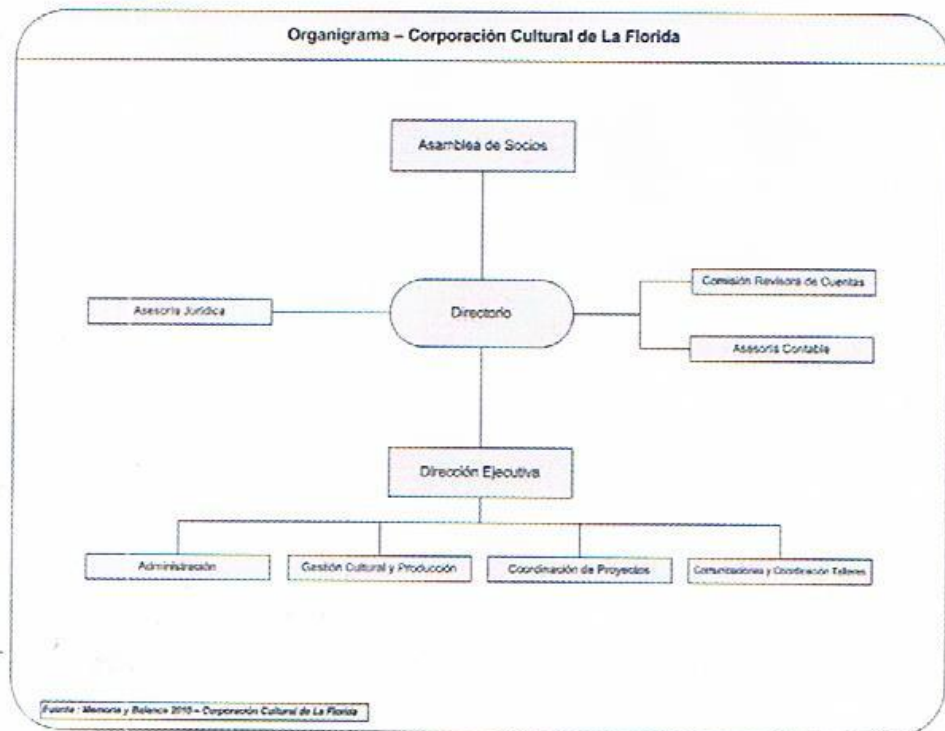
Organigrama – Corporación Cultural de La Florida

Asamblea de Socios

Asesoría Jurídica

Directorio

Comisión Revisora de Cuentas

Asesoría Contable

Dirección Ejecutiva

Administración

Gestión Cultural y Producción

Coordinación de Proyectos

Comunicaciones y Coordinación Talleres

Fuente : Memoria y Balance 2010 – Corporación Cultural de La Florida